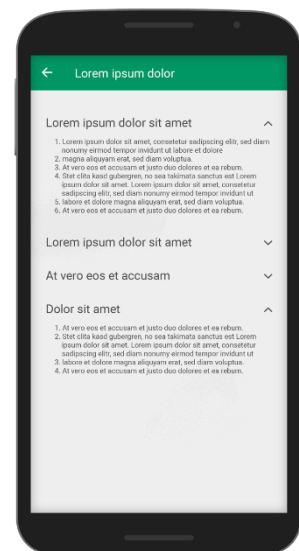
Lorem ipsum dolor

Lorem ipsum dolor sit amet

1. Lorem ipsum dolor sit amet, consetetur sadipscing elitr, sed diam nonumy eirmod tempor invidunt ut labore et dolore
2. magna aliquyam erat, sed diam voluptua.
3. At vero eos et accusam et justo duo dolores et ea rebum.
4. Stet clita kasd gubergren, no sea takimata sanctus est Lorem ipsum dolor sit amet. Lorem ipsum dolor sit amet, consetetur sadipscing elitr, sed diam nonumy eirmod tempor invidunt ut
5. labore et dolore magna aliquyam erat, sed diam voluptua.
6. At vero eos et accusam et justo duo dolores et ea rebum.

Lorem ipsum dolor sit amet

At vero eos et accusam

Dolor sit amet

1. At vero eos et accusam et justo duo dolores et ea rebum.
2. Stet clita kasd gubergren, no sea takimata sanctus est Lorem ipsum dolor sit amet. Lorem ipsum dolor sit amet, consetetur sadipscing elitr, sed diam nonumy eirmod tempor invidunt ut
3. labore et dolore magna aliquyam erat, sed diam voluptua.
4. At vero eos et accusam et justo duo dolores et ea rebum.